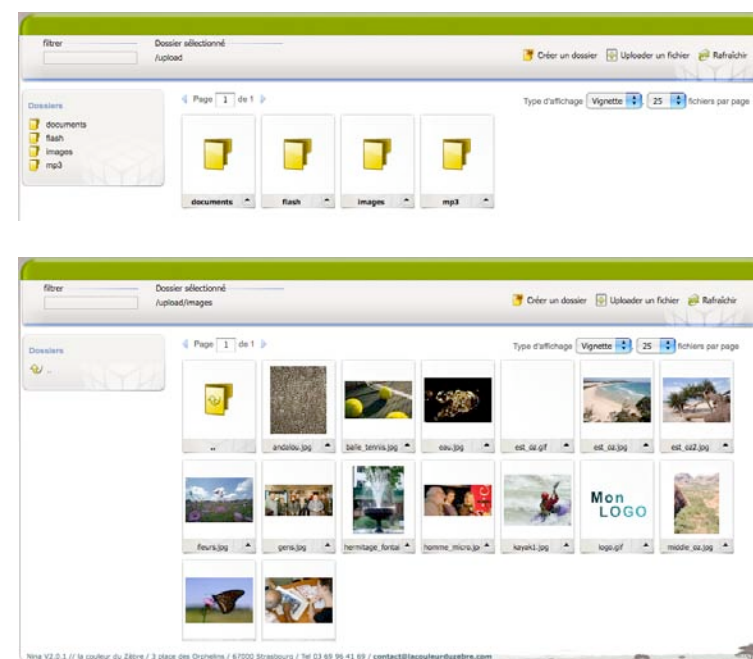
filtrer

Dossier sélectionné
/upload

Créer un dossier Uploader un fichier Rafraîchir

Dossiers
documents
flash
images
mp3

Page 1 de 1

Type d'affichage Vignette 25 fichiers par page

documents
flash
images
mp3

filtrer

Dossier sélectionné
/upload/images

Créer un dossier Uploader un fichier Rafraîchir

Dossiers
..

Page 1 de 1

Type d'affichage Vignette 25 fichiers par page

..
andalou.jpg
balle_tennis.jpg
eau.jpg
est_oz.gif
est_oz.jpg
est_oz2.jpg
fleurs.jpg
gens.jpg
hermitage_fontai
homme_micro.jp
kayak1.jpg
logo.gif
Mon LOGO
middle_oz.jpg

Nina V2.0.1 // la couleur du Zèbre / 3 place des Orphelins / 67000 Strasbourg / Tel 03 69 96 41 69 / contact@lacouleurduzebre.com